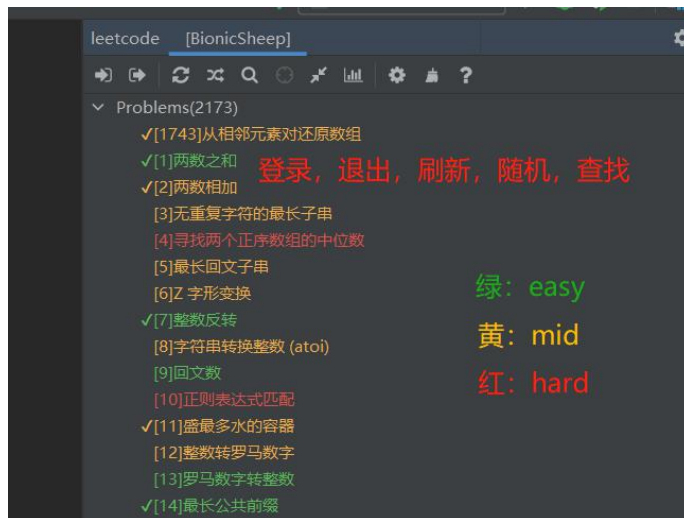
leetcode [BionicSheep]

Problems(2173)

✓[1743]从相邻元素对还原数组
✓[1]两数之和
✓[2]两数相加
[3]无重复字符的最长子串
[4]寻找两个正序数组的中位数
[5]最长回文子串
[6]Z 字形变换
✓[7]整数反转
[8]字符串转换整数 (atoi)
[9]回文数
[10]正则表达式匹配
✓[11]盛最多水的容器
[12]整数转罗马数字
[13]罗马数字转整数
✓[14]最长公共前缀

登录，退出，刷新，随机，查找

绿：easy
黄：mid
红：hard